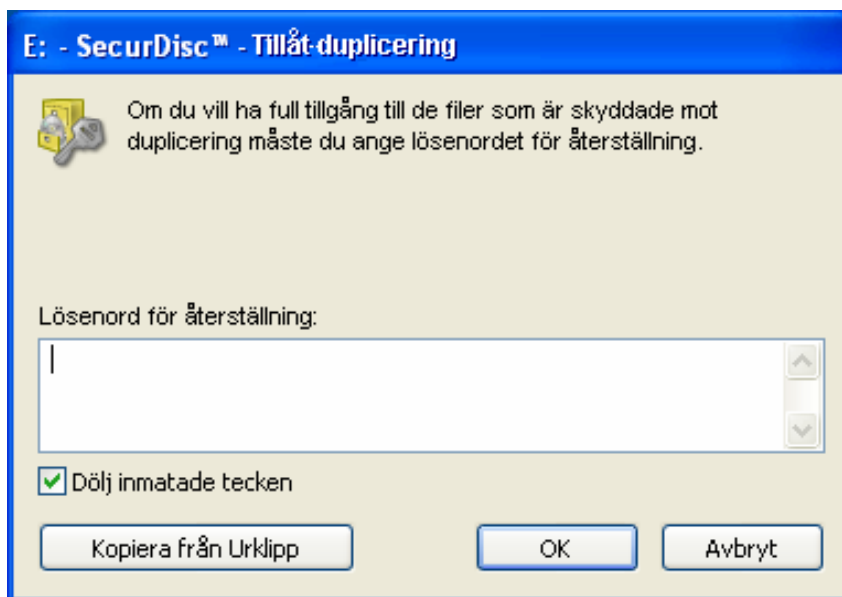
E: - SecurDisc™ - Tillåt duplicering

Om du vill ha full tillgång till de filer som är skyddade mot duplicering måste du ange lösenordet för återställning.

Lösenord för återställning:

Dölj inmatade tecken

Kopiera från Urklipp

OK

Avbryt